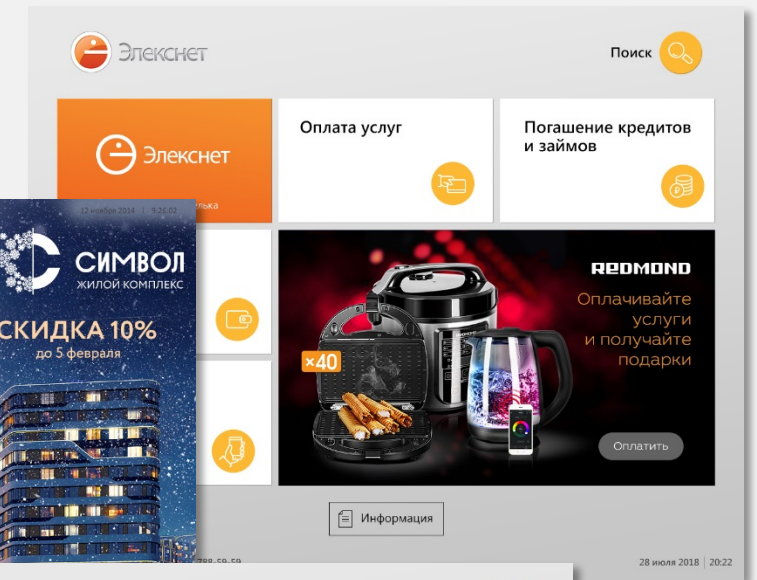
Элекснет

Поиск

Элекснет

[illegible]лька

Оплата услуг

Погашение кредитов и займов

22 ноября 2014 | 9:38:02

СИМВОЛ
ЖИЛОЙ КОМПЛЕКС

СКИДКА 10%
до 5 февраля

REDMOND

Оплачивайте услуги и получайте подарки

×40

Оплатить

Информация

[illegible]788-59-59

28 июля 2018 | 20:22